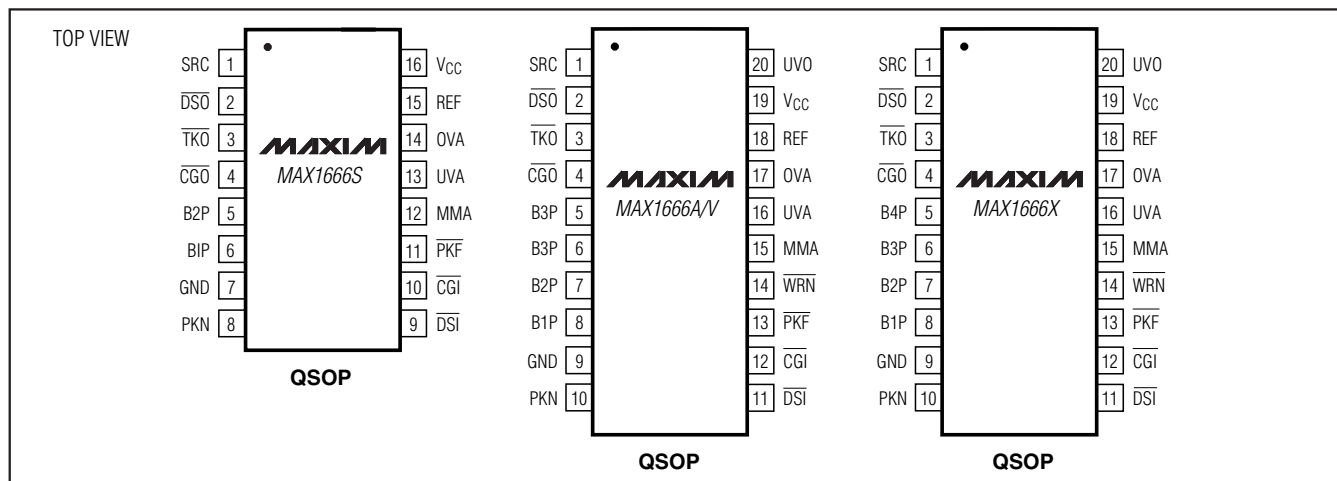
TOP VIEW

SRC 1
$\overline{DSO}$ 2
$\overline{TKO}$ 3
$\overline{CGO}$ 4
B2P 5
BIP 6
GND 7
PKN 8

MAXIM
MAX1666S

16 $V_{CC}$
15 REF
14 OVA
13 UVA
12 MMA
11 $\overline{PKF}$
10 $\overline{CGI}$
9 $\overline{DSI}$

QSOP

SRC 1
$\overline{DSO}$ 2
$\overline{TKO}$ 3
$\overline{CGO}$ 4
B3P 5
B3P 6
B2P 7
B1P 8
GND 9
PKN 10

MAXIM
MAX1666A/V

20 UVO
19 $V_{CC}$
18 REF
17 OVA
16 UVA
15 MMA
14 $\overline{WRN}$
13 $\overline{PKF}$
12 $\overline{CGI}$
11 $\overline{DSI}$

QSOP

SRC 1
$\overline{DSO}$ 2
$\overline{TKO}$ 3
$\overline{CGO}$ 4
B4P 5
B3P 6
B2P 7
B1P 8
GND 9
PKN 10

MAXIM
MAX1666X

20 UVO
19 $V_{CC}$
18 REF
17 OVA
16 UVA
15 MMA
14 $\overline{WRN}$
13 $\overline{PKF}$
12 $\overline{CGI}$
11 $\overline{DSI}$

QSOP